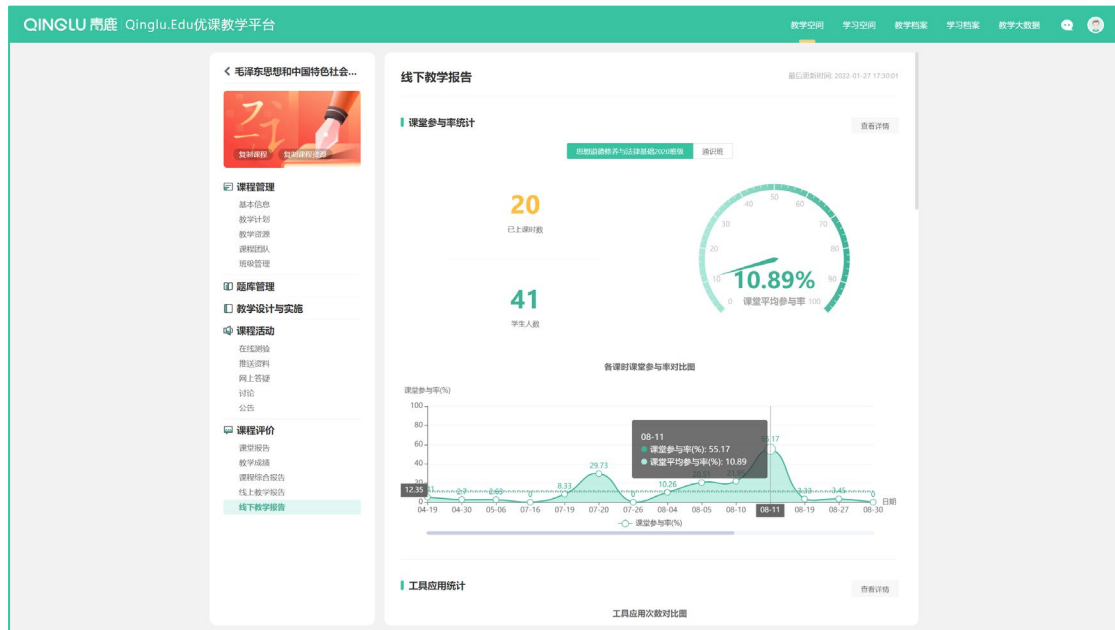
QINGLU 青鹿 Qinglu.Edu优课教学平台

教学空间 学习空间 教学档案 学习档案 教学大数据

< 毛泽东思想和中国特色社会...

复制课程 复制课程资源

课程管理
基本信息
教学计划
教学资源
课程团队
班级管理

题库管理

教学设计与实施

课程活动
在线测验
推送资料
网上答疑
讨论
公告

课程评价
课堂报告
教学成绩
课程综合报告
线上教学报告
线下教学报告

线下教学报告

最后更新时间: 2022-01-27 17:30:01

课堂参与率统计

查看详情

思想道德修养与法律基础2020级班 通识班

20
已上课时数

41
学生人数

0 10 20 30 40 50 60 70 80 90 100
10.89%
课堂平均参与率

各课时课堂参与率对比图

课堂参与率(%)
100
80
60
40
20
0
12.35

08-11
课堂参与率(%): 55.17
课堂平均参与率(%): 10.89

2.3 2.63 8.33 29.73 10.26 55.17 3.33 3.45 0

04-19 04-30 05-06 07-16 07-19 07-20 07-26 08-04 08-05 08-10 08-11 08-19 08-27 08-30 日期

课堂参与率(%)

工具应用统计

查看详情

工具应用次数对比图